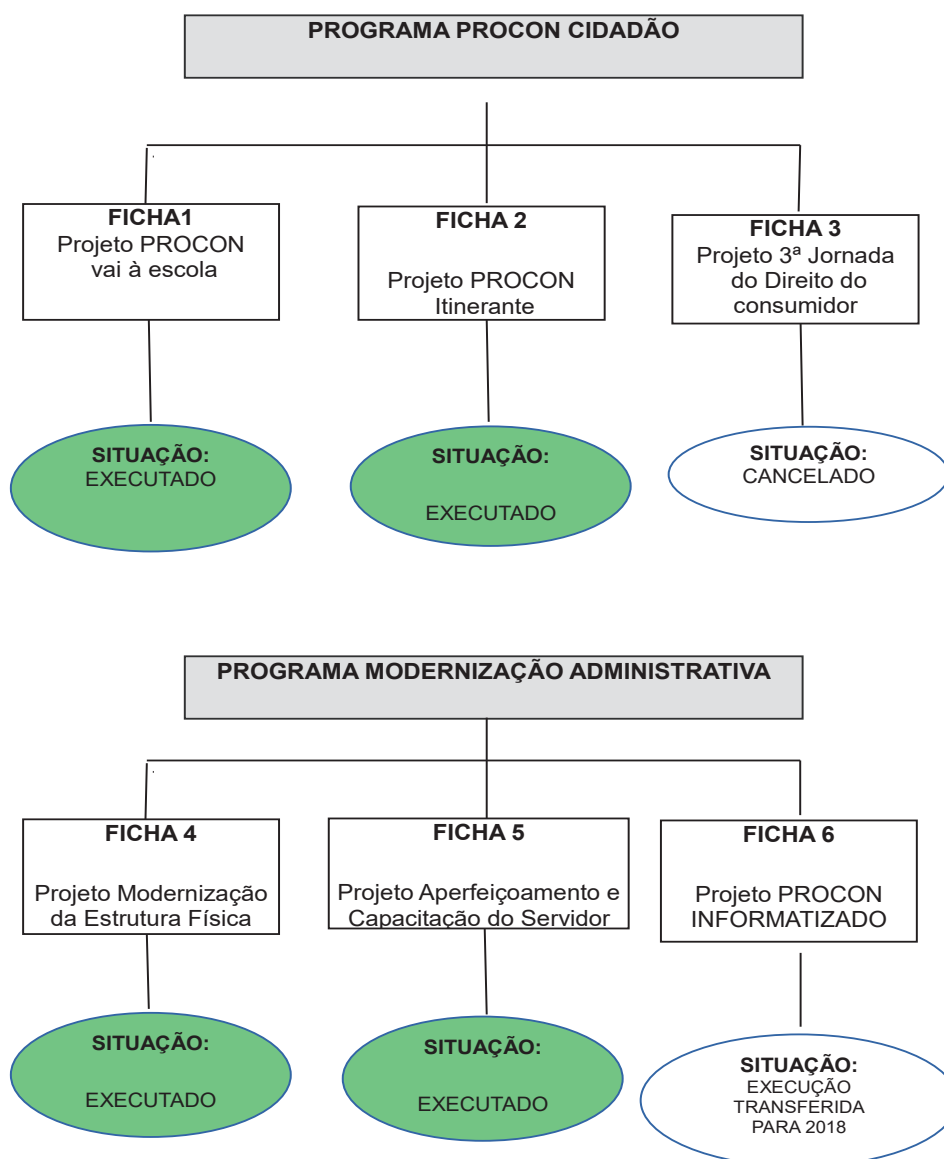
PROGRAMA PROCON CIDADÃO

FICHA1
Projeto PROCON vai à escola

SITUAÇÃO:
EXECUTADO

FICHA 2
Projeto PROCON Itinerante

SITUAÇÃO:
EXECUTADO

FICHA 3
Projeto 3ª Jornada do Direito do consumidor

SITUAÇÃO:
CANCELADO

PROGRAMA MODERNIZAÇÃO ADMINISTRATIVA

FICHA 4
Projeto Modernização da Estrutura Física

SITUAÇÃO:
EXECUTADO

FICHA 5
Projeto Aperfeiçoamento e Capacitação do Servidor

SITUAÇÃO:
EXECUTADO

FICHA 6
Projeto PROCON INFORMATIZADO

SITUAÇÃO:
EXECUÇÃO TRANSFERIDA PARA 2018